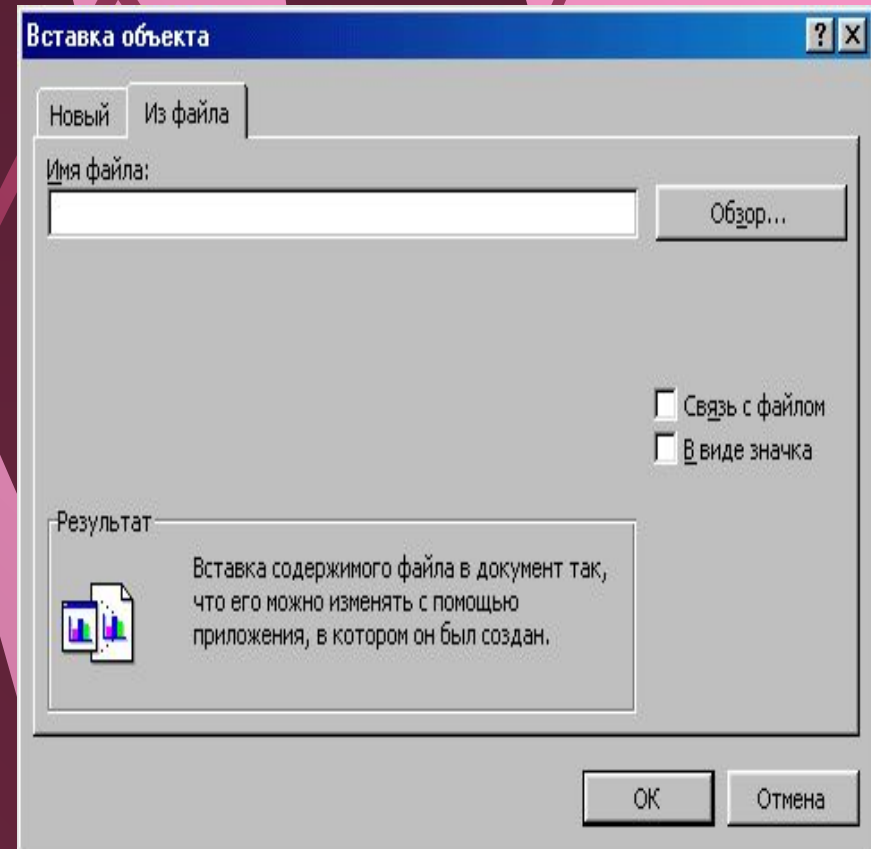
Вставка объекта

?

Новый

Из файла

Имя файла:

Обзор...

Связь с файлом

В виде значка

Результат

Вставка содержимого файла в документ так, что его можно изменять с помощью приложения, в котором он был создан.

OK

Отмена